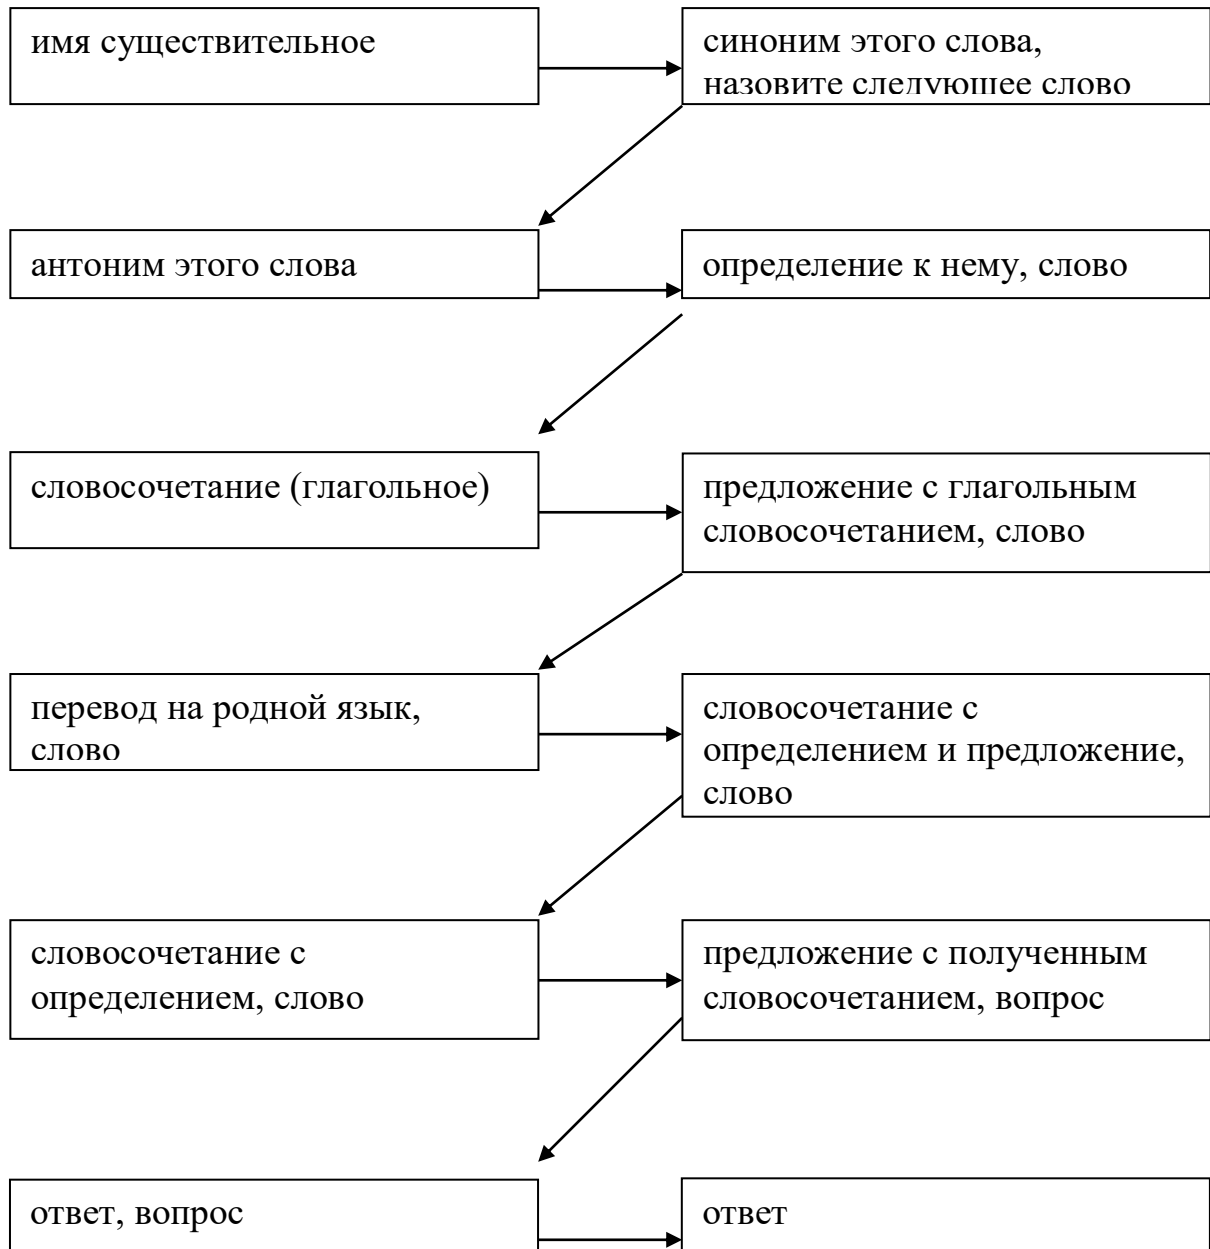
имя существительное

синоним этого слова, назовите следующее слово

антоним этого слова

определение к нему, слово

словосочетание (глагольное)

предложение с глагольным словосочетанием, слово

перевод на родной язык, слово

словосочетание с определением и предложение, слово

словосочетание с определением, слово

предложение с полученным словосочетанием, вопрос

ответ, вопрос

ответ